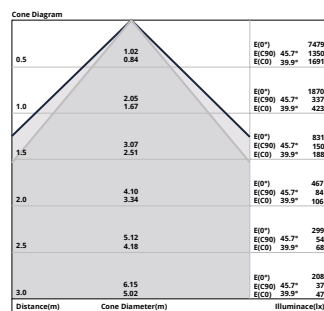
Cone Diagram

| Distance(m) | Cone Diameter(m) | | Illuminace(lx) |
|---|---|---|---|
| 0.5 | 1.02<br>0.84 | E(0°)<br>E(C90) 45.7°<br>E(C0) 39.9° | 7479<br>1350<br>1691 |
| 1.0 | 2.05<br>1.67 | E(0°)<br>E(C90) 45.7°<br>E(C0) 39.9° | 1870<br>337<br>423 |
| 1.5 | 3.07<br>2.51 | E(0°)<br>E(C90) 45.7°<br>E(C0) 39.9° | 831<br>150<br>188 |
| 2.0 | 4.10<br>3.34 | E(0°)<br>E(C90) 45.7°<br>E(C0) 39.9° | 467<br>84<br>106 |
| 2.5 | 5.12<br>4.18 | E(0°)<br>E(C90) 45.7°<br>E(C0) 39.9° | 299<br>54<br>68 |
| 3.0 | 6.15<br>5.02 | E(0°)<br>E(C90) 45.7°<br>E(C0) 39.9° | 208<br>37<br>47 |